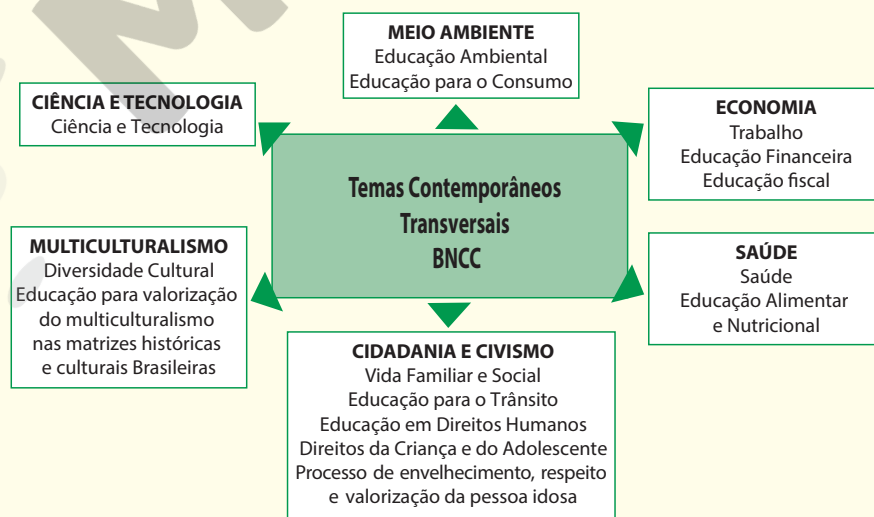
MEIO AMBIENTE
Educação Ambiental
Educação para o Consumo

CIÊNCIA E TECNOLOGIA
Ciência e Tecnologia

ECONOMIA
Trabalho
Educação Financeira
Educação fiscal

Temas Contemporâneos
Transversais
BNCC

MULTICULTURALISMO
Diversidade Cultural
Educação para valorização do multiculturalismo nas matrizes históricas e culturais Brasileiras

SAÚDE
Saúde
Educação Alimentar e Nutricional

CIDADANIA E CIVISMO
Vida Familiar e Social
Educação para o Trânsito
Educação em Direitos Humanos
Direitos da Criança e do Adolescente
Processo de envelhecimento, respeito e valorização da pessoa idosa